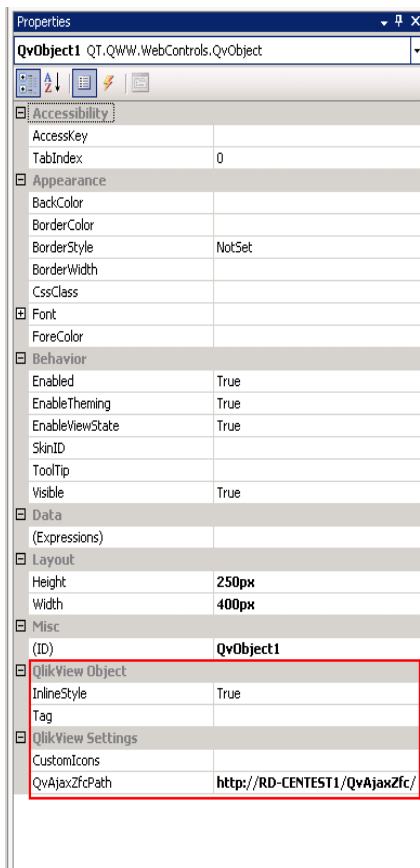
Properties

QvObject1 QT.QWW.WebControls.QvObject

| | |
|---|---|
| **Accessibility** | |
| AccessKey | |
| TabIndex | 0 |
| **Appearance** | |
| BackColor | |
| BorderColor | |
| BorderStyle | NotSet |
| BorderWidth | |
| CssClass | |
| Font | |
| ForeColor | |
| **Behavior** | |
| Enabled | True |
| EnableTheming | True |
| EnableViewState | True |
| SkinID | |
| ToolTip | |
| Visible | True |
| **Data** | |
| (Expressions) | |
| **Layout** | |
| Height | 250px |
| Width | 400px |
| **Misc** | |
| (ID) | QvObject1 |
| **QlikView Object** | |
| InlineStyle | True |
| Tag | |
| **QlikView Settings** | |
| CustomIcons | |
| QvAjaxZfcPath | http://RD-CENTEST1/QvAjaxZfc/ |